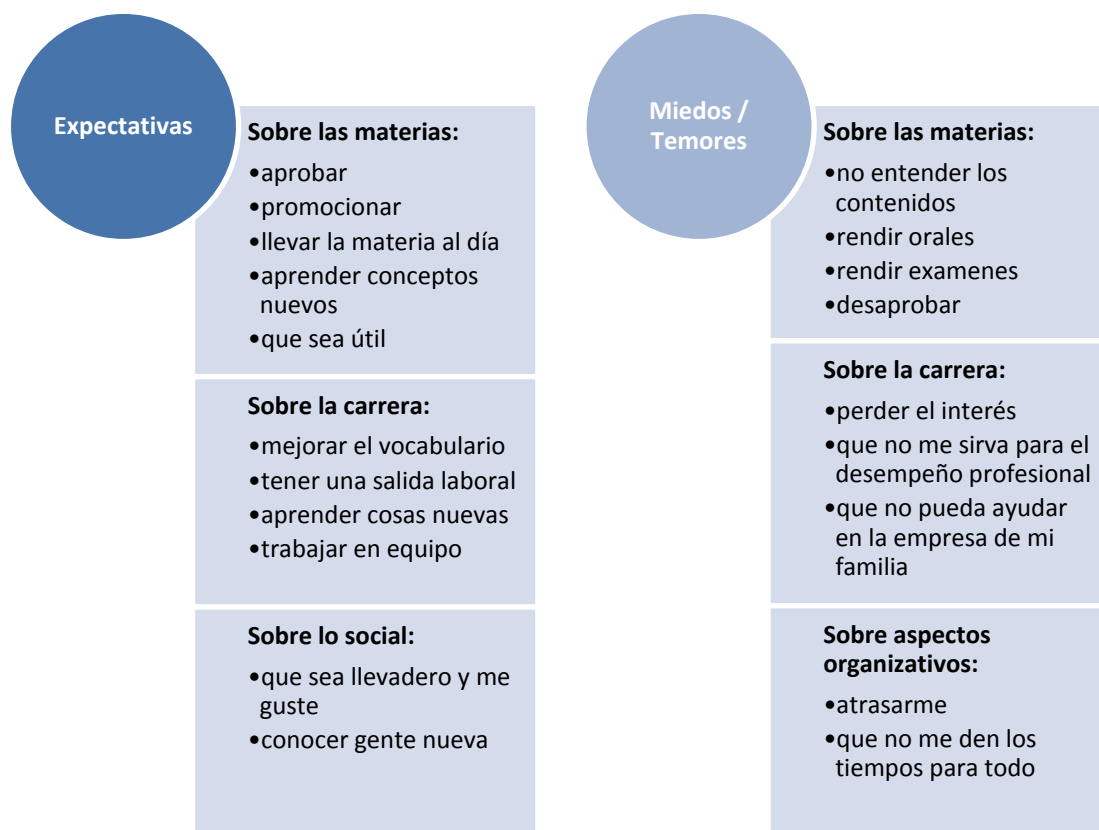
Expectativas

Sobre las materias:
•aprobar
•promocionar
•llevar la materia al día
•aprender conceptos nuevos
•que sea útil

Sobre la carrera:
•mejorar el vocabulario
•tener una salida laboral
•aprender cosas nuevas
•trabajar en equipo

Sobre lo social:
•que sea llevadero y me guste
•conocer gente nueva

Miedos / Temores

Sobre las materias:
•no entender los contenidos
•rendir orales
•rendir examenes
•desaprobar

Sobre la carrera:
•perder el interés
•que no me sirva para el desempeño profesional
•que no pueda ayudar en la empresa de mi familia

Sobre aspectos organizativos:
•atrasarme
•que no me den los tiempos para todo